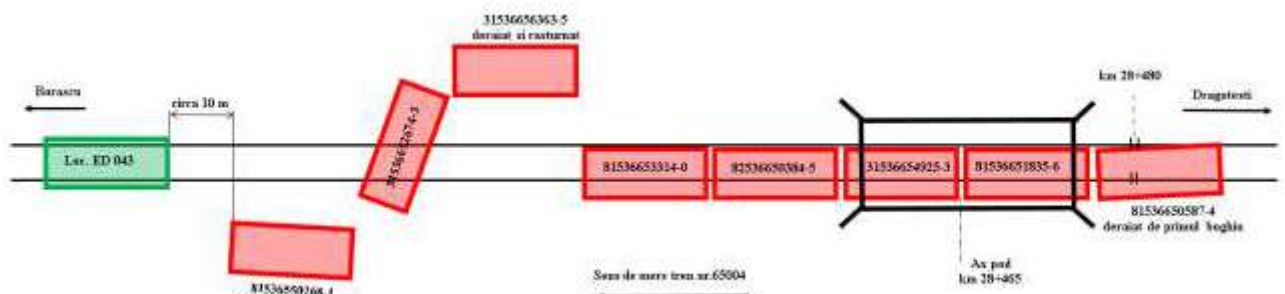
31536656363-5
deraiat şi rasturnat

Barasca

circa 10 m

km 20+480

Dragatesti

Loc. ED 043

81536652674-3

81536653314-0

82536650384-5

31536654925-3

81536651835-6

81536650587-4
deraiat de primul boghiu

81536659268-4

Sens de mers tren nr.65004

Ax pod
km 20+465